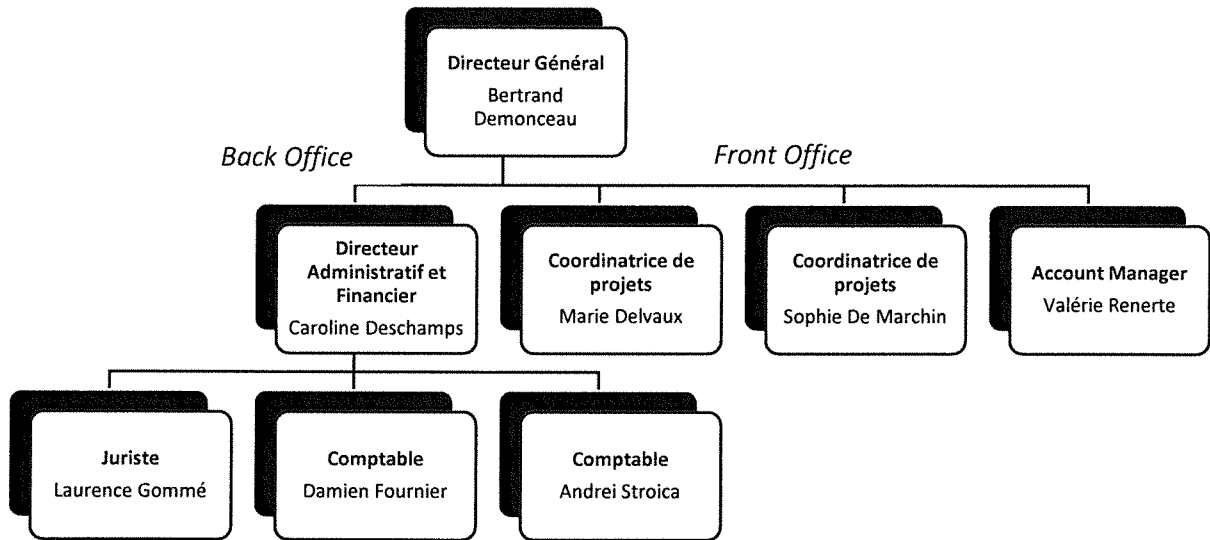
Directeur Général
Bertrand Demonceau

Back Office

Front Office

Directeur Administratif et Financier
Caroline Deschamps

Coordinatrice de projets
Marie Delvaux

Coordinatrice de projets
Sophie De Marchin

Account Manager
Valérie Renerte

Juriste
Laurence Gommé

Comptable
Damien Fournier

Comptable
Andrei Stroica